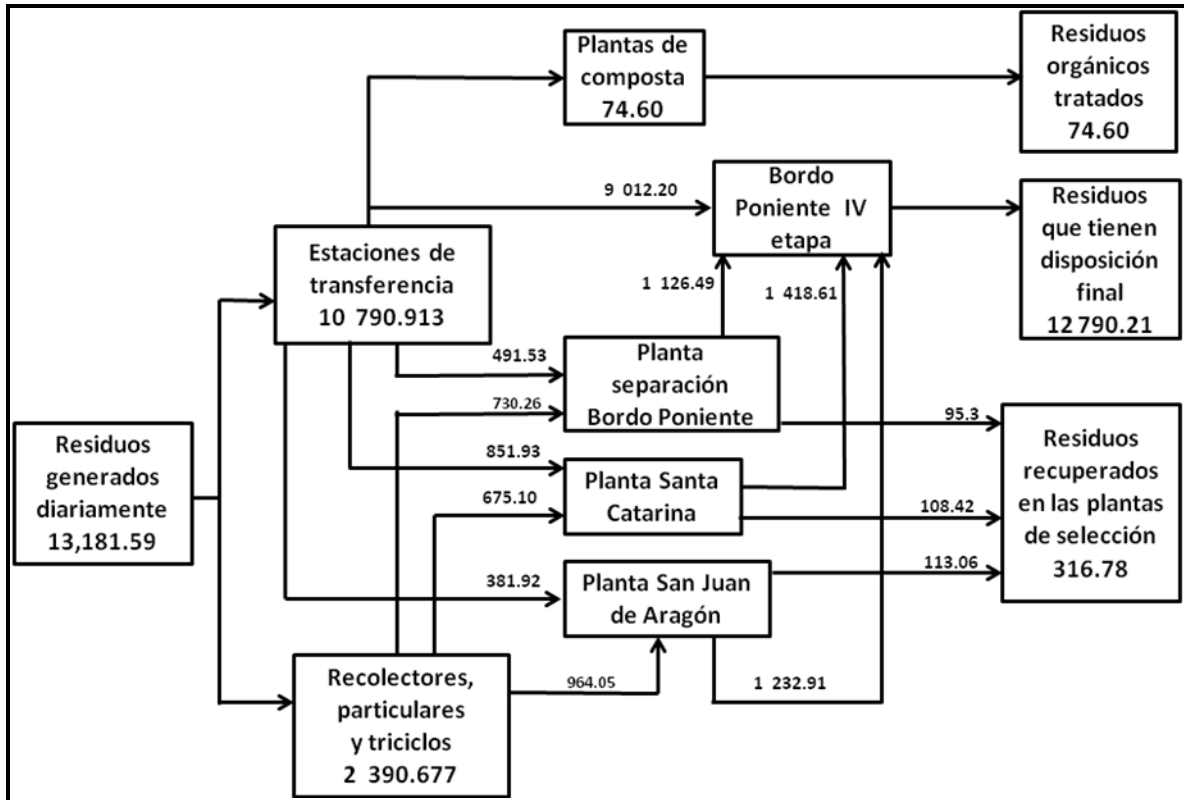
Plantas de composta 74.60

Residuos orgánicos tratados 74.60

9 012.20

Bordo Poniente IV etapa

Residuos que tienen disposición final 12 790.21

Estaciones de transferencia 10 790.913

1 126.49

1 418.61

491.53

Planta separación Bordo Poniente

730.26

95.3

Residuos generados diariamente 13,181.59

851.93

Planta Santa Catarina

Residuos recuperados en las plantas de selección 316.78

675.10

108.42

381.92

Planta San Juan de Aragón

113.06

Recolectores, particulares y triciclos 2 390.677

964.05

1 232.91